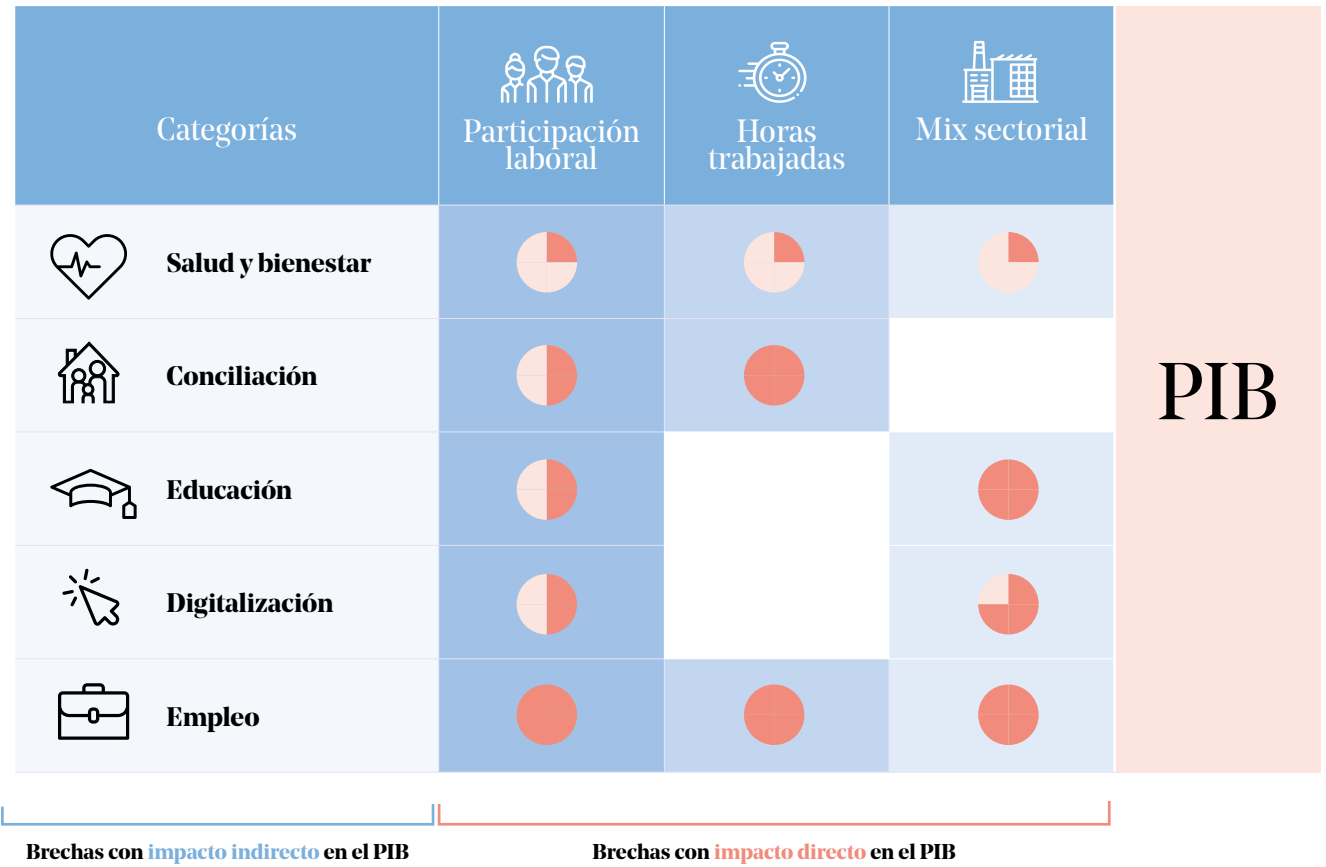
| Categorías | Participación laboral | Horas trabajadas | Mix sectorial | PIB |
|---|---|---|---|---|
| Salud y bienestar | | | | |
| Conciliación | | | | |
| Educación | | | | |
| Digitalización | | | | |
| Empleo | | | | |

Brechas con impacto indirecto en el PIB

Brechas con impacto directo en el PIB